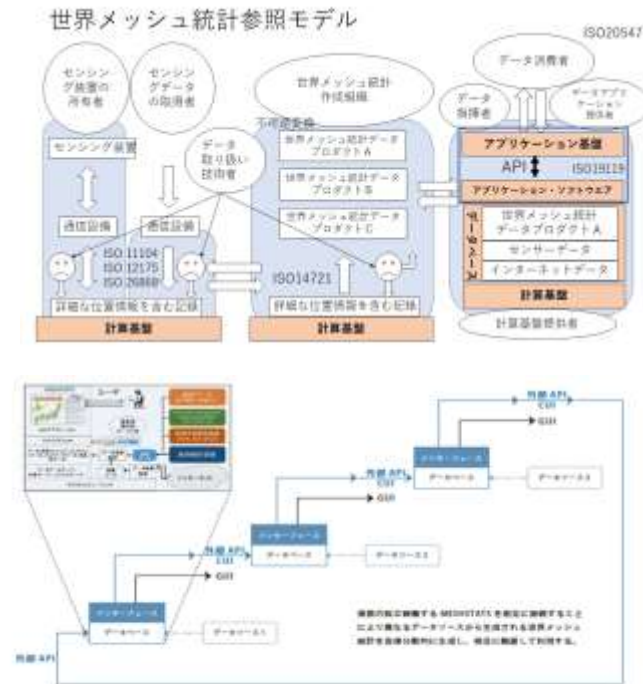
世界メッシュ統計参照モデル

ISO20547

センシング装置の所有者

センシングデータの取得者

世界メッシュ統計作成組織

データ消費者

データ仲介者

データアプリケーション提供者

センシング装置

データ取り扱い技術者

不可逆変換

世界メッシュ統計データプロダクトA

世界メッシュ統計データプロダクトB

世界メッシュ統計データプロダクトC

アプリケーション基盤

API

ISO19119

アプリケーション・ソフトウェア

通信設備

通信設備

ISO 11104
ISO 12175
ISO 20866

ISO14721

世界メッシュ統計データプロダクトA

センサーデータ

インターネットデータ

データベース

詳細な位置情報を含む記録

詳細な位置情報を含む記録

計算基盤

計算基盤

計算基盤

計算基盤提供者

外部API
CGI

GUI

インターフェース

データベース

データソース3

外部API
CGI

GUI

インターフェース

データベース

データソース2

外部API
CGI

GUI

インターフェース

データベース

データソース1

外部API

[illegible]MESHSTATSを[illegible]により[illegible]データソースから生成される世界メッシュ統計を自律分散的に生成し、相互に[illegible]して利用する。